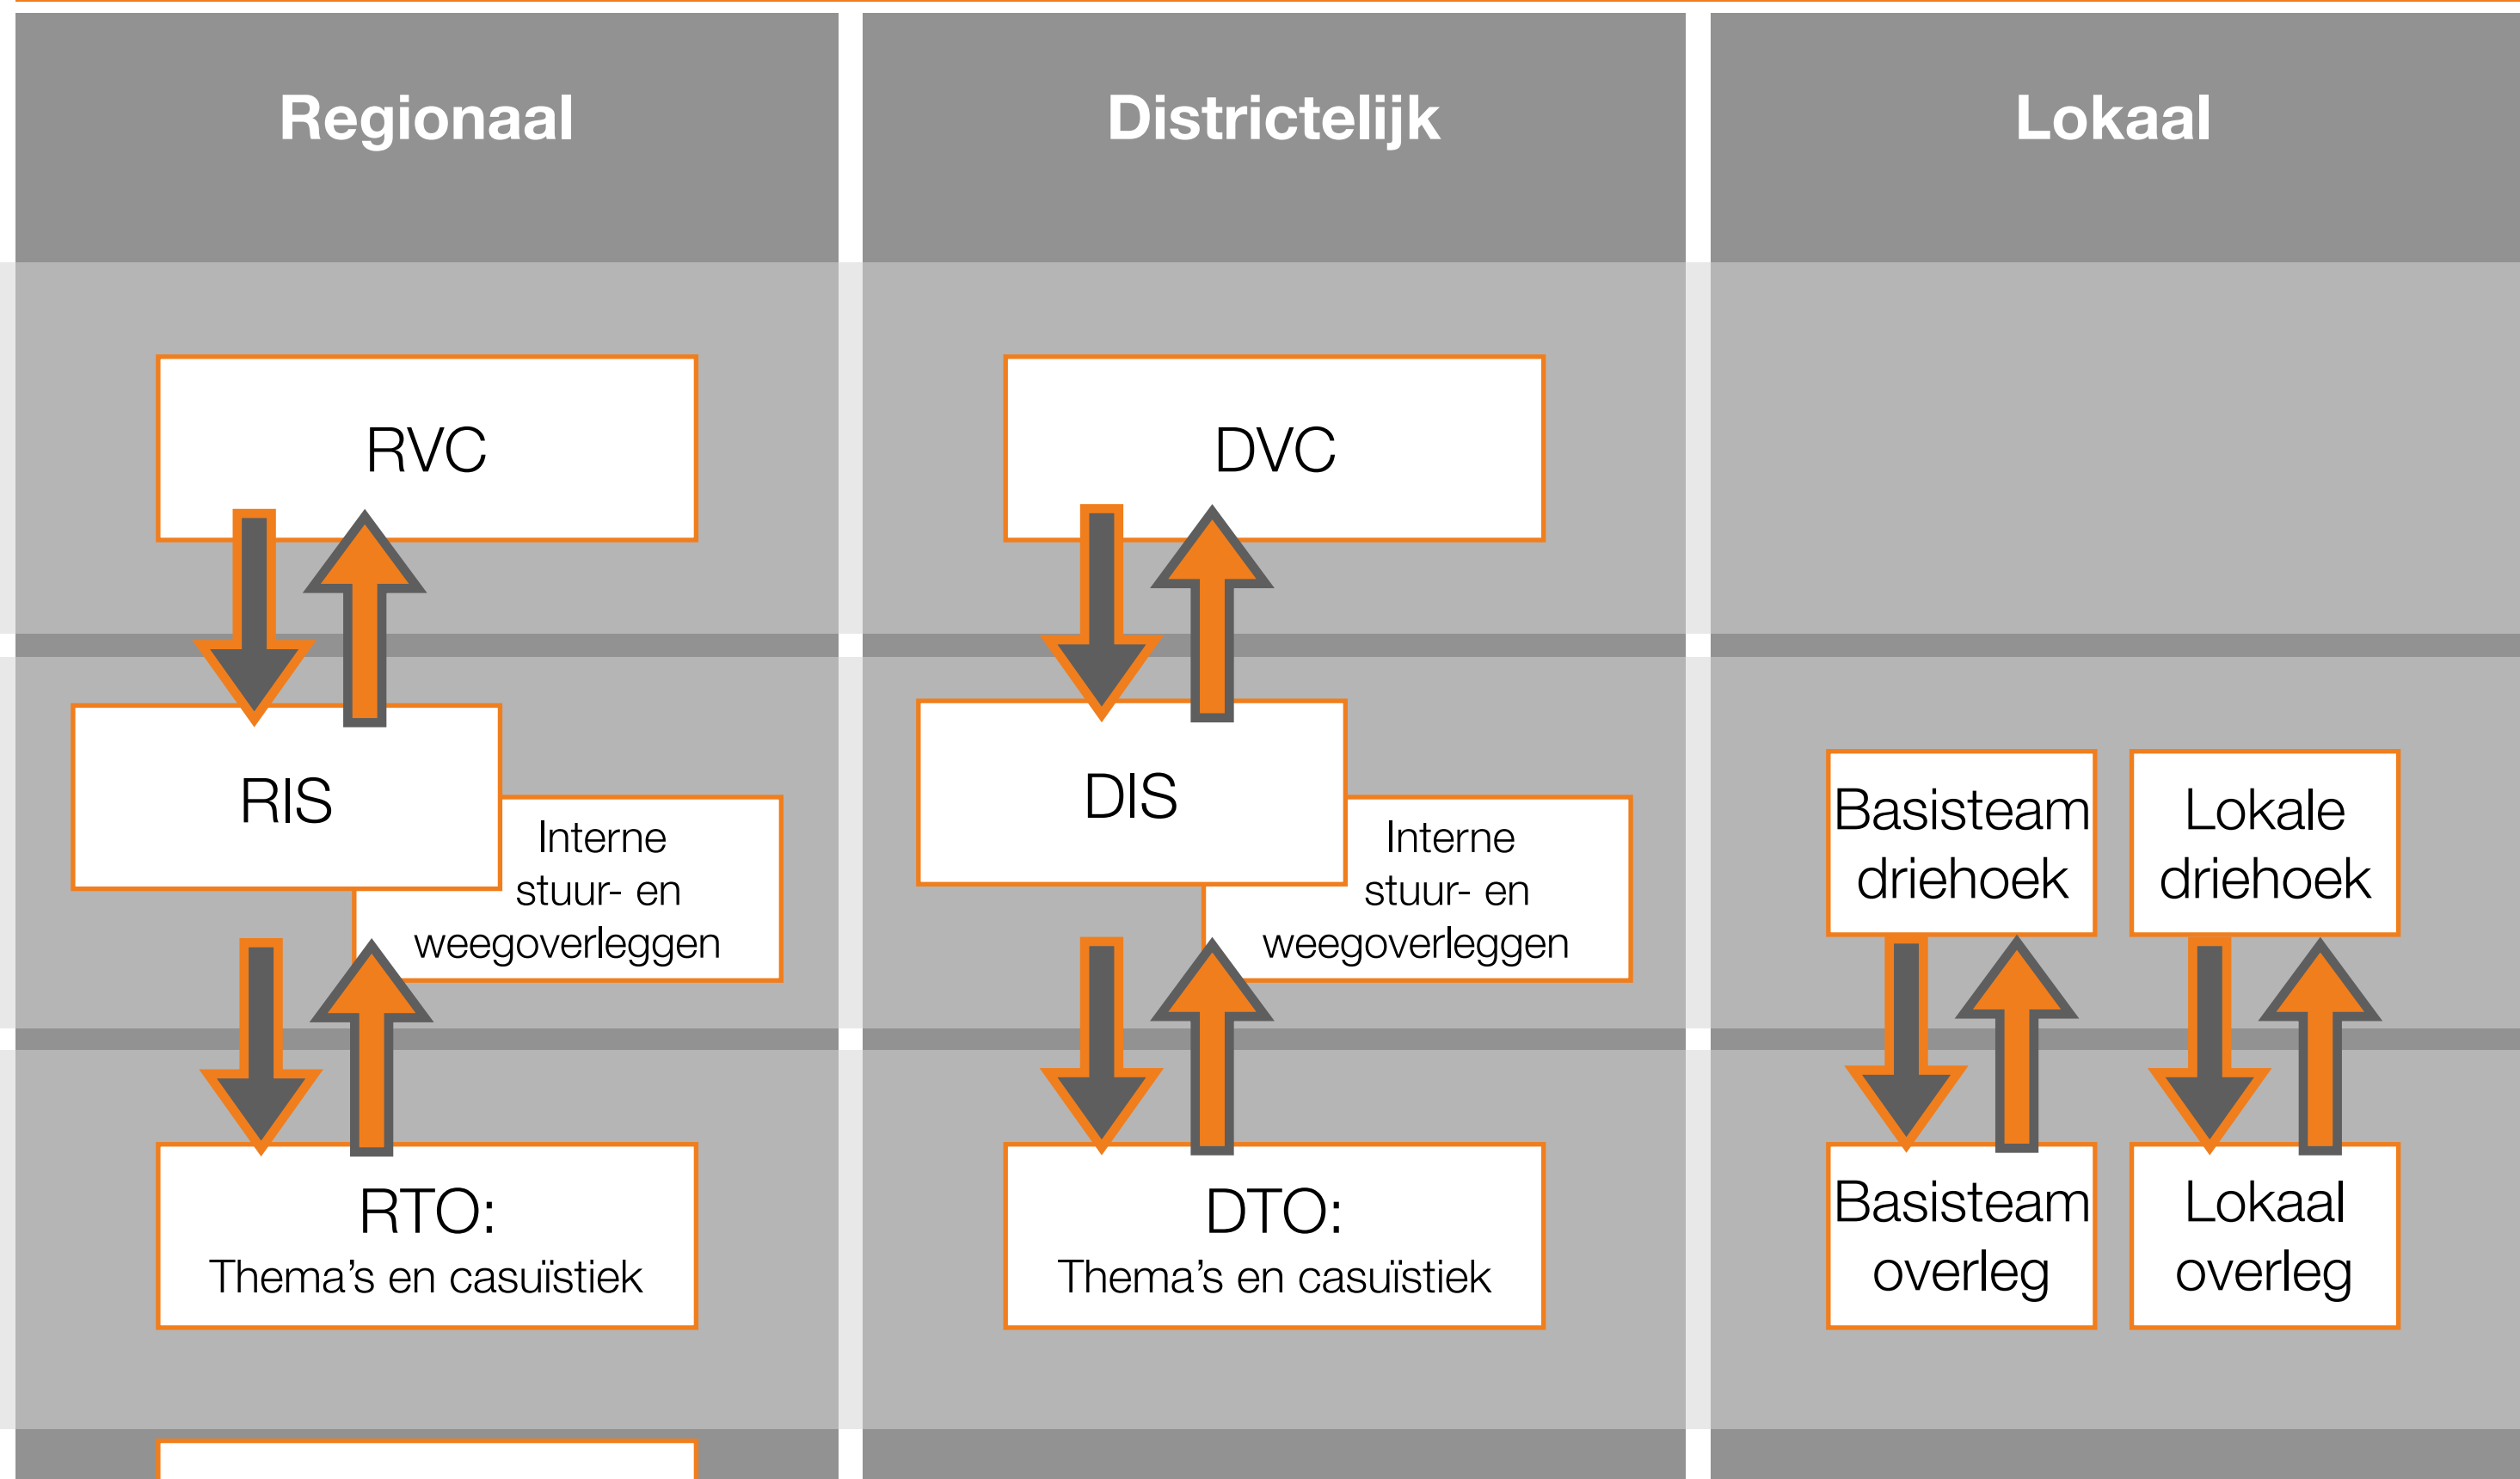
Regionaal

Districtelijk

Lokaal

RVC

RIS

Interne stuur- en weegoverleggen

RTO:
Thema's en casuïstiek

DVC

DIS

Interne stuur- en weegoverleggen

DTO:
Thema's en casuïstiek

Basisteam driehoek

Lokale driehoek

Basisteam overleg

Lokaal overleg